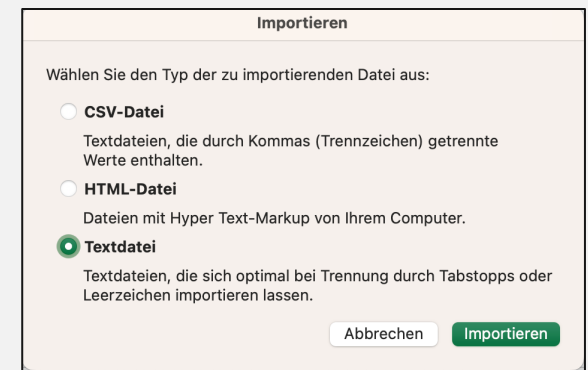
Importieren

Wählen Sie den Typ der zu importierenden Datei aus:

CSV-Datei

Textdateien, die durch Kommas (Trennzeichen) getrennte Werte enthalten.

HTML-Datei

Dateien mit Hyper Text-Markup von Ihrem Computer.

Textdatei

Textdateien, die sich optimal bei Trennung durch Tabstopps oder Leerzeichen importieren lassen.

Abbrechen

Importieren